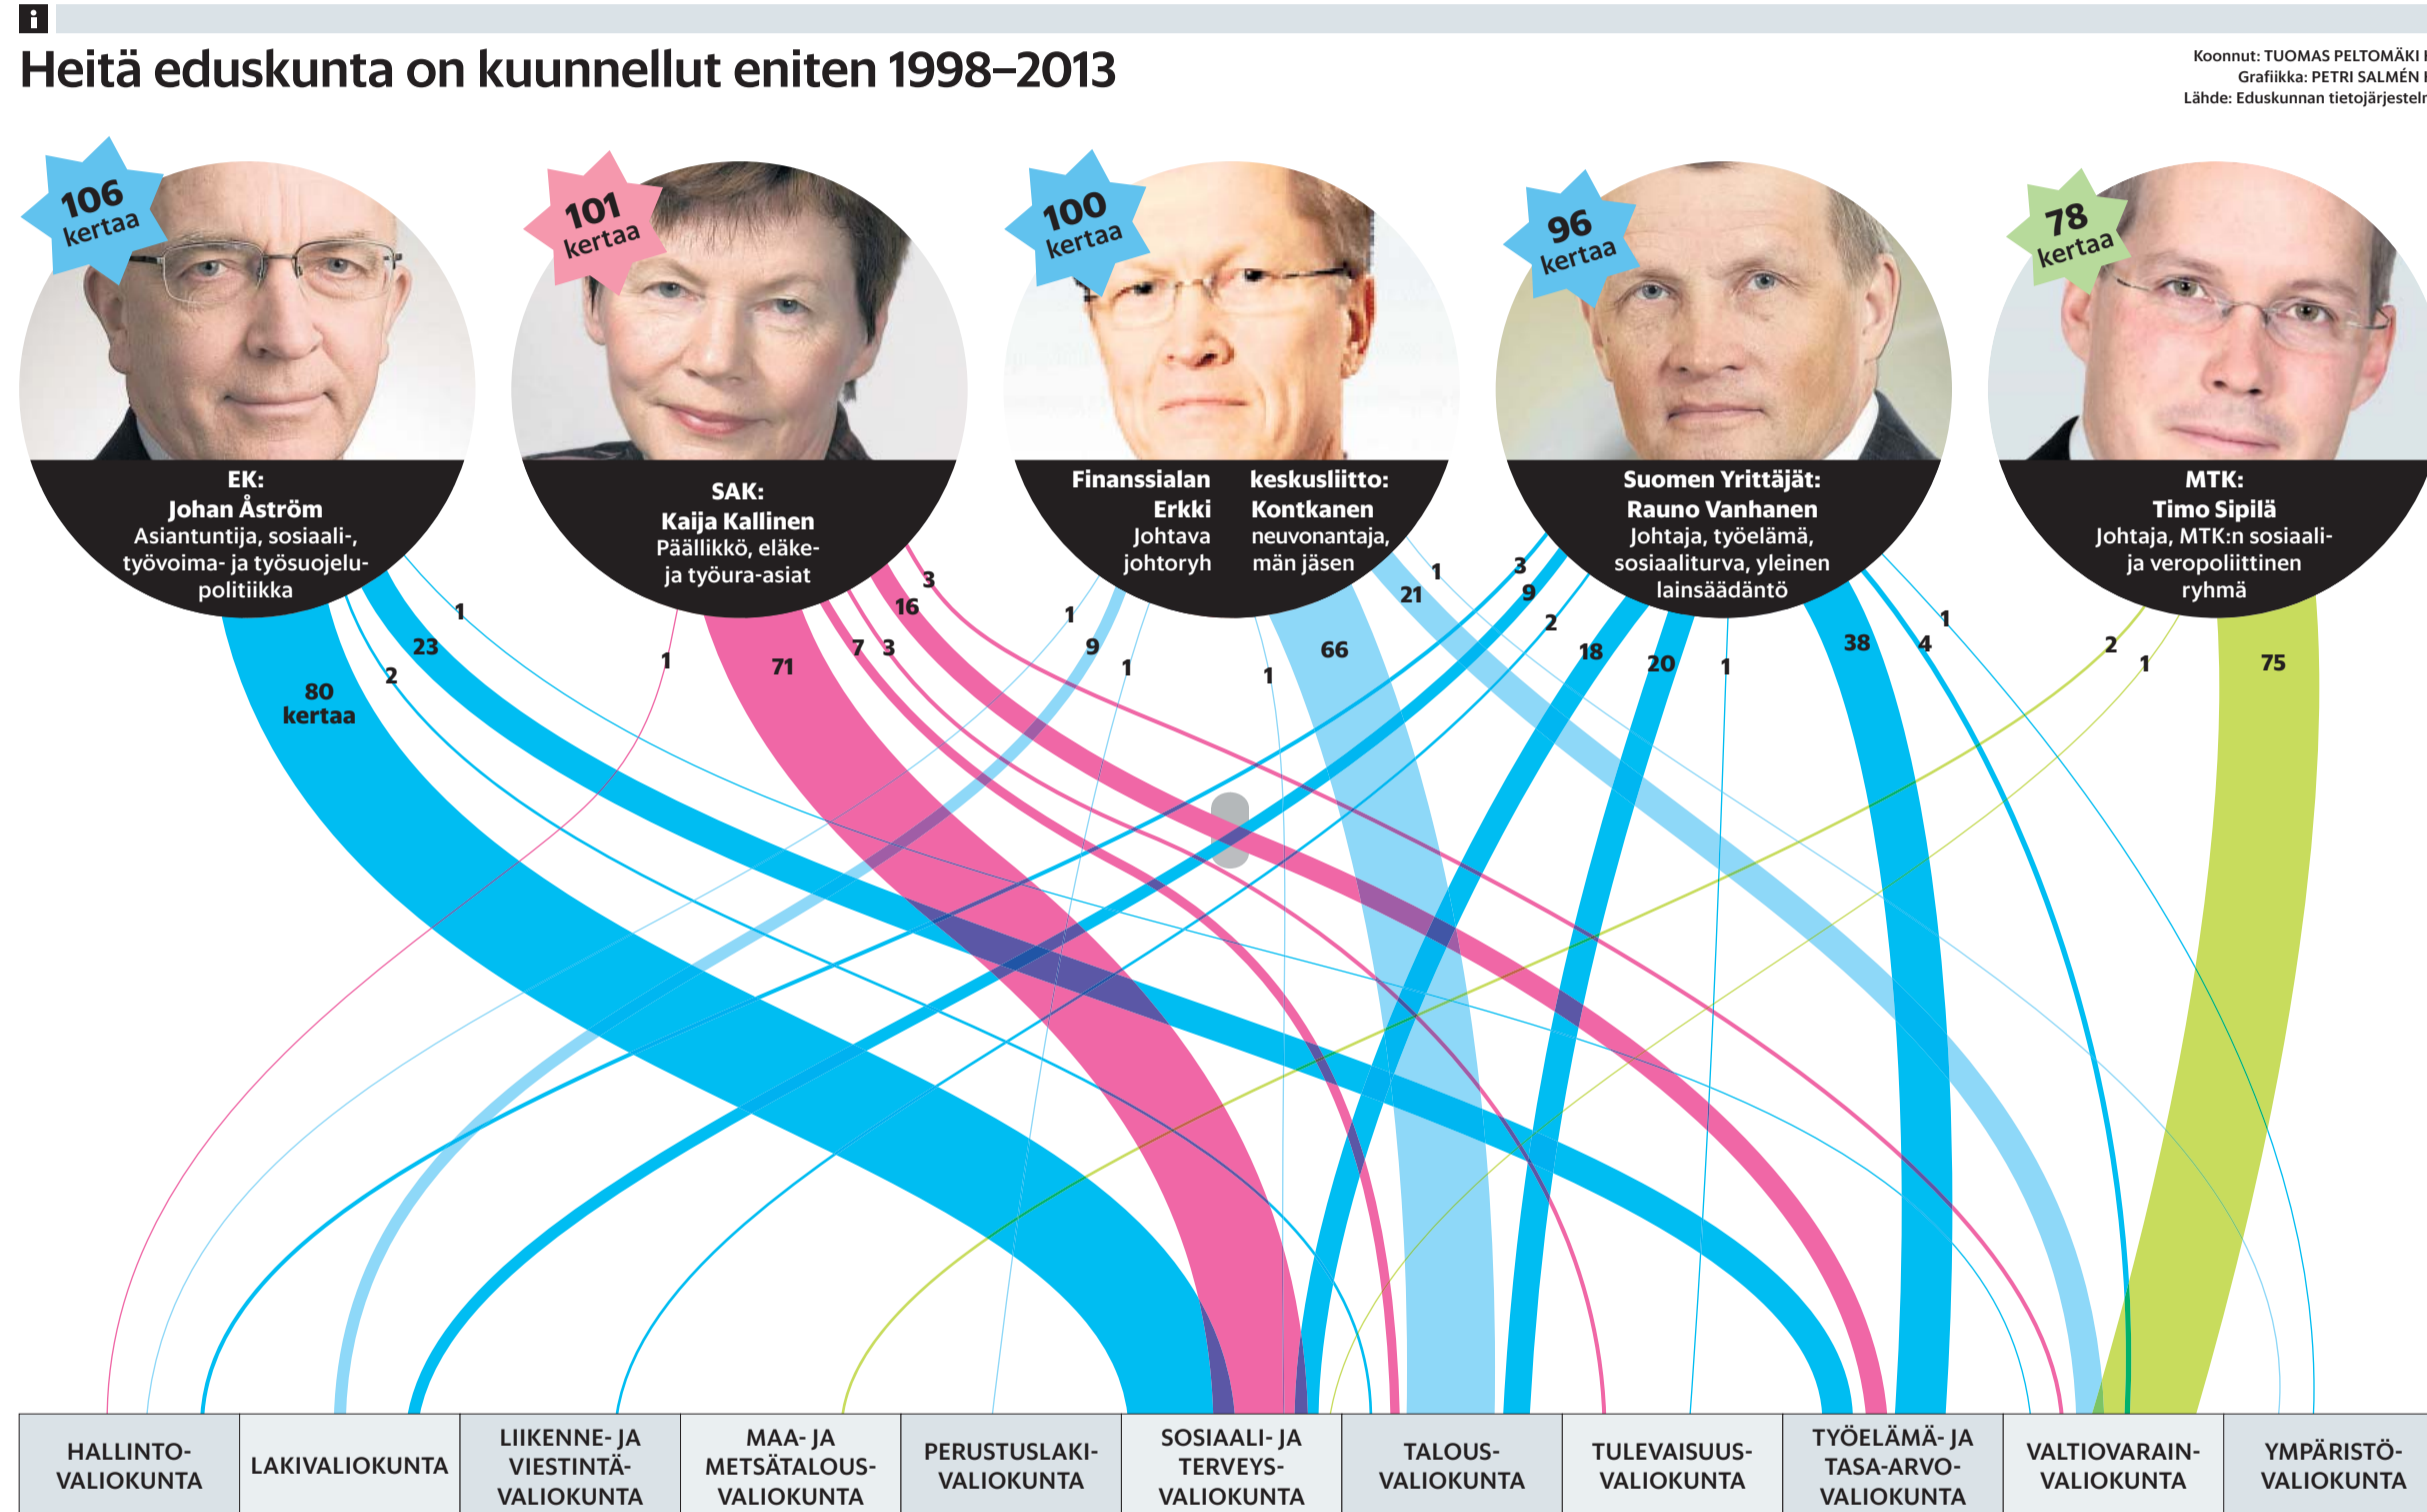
i

Heitä eduskunta on kuunnellut eniten 1998–2013

Koonnut: TUOMAS PELTOMÄKI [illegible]
Grafiikka: PETRI SALMÉN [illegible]
Lähde: Eduskunnan tietojärjestel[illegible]

106 kertaa

EK:
Johan Åström
Asiantuntija, sosiaali-, työvoima- ja työsuojelupolitiikka

101 kertaa

SAK:
Kaija Kallinen
Päällikkö, eläke- ja työura-asiat

100 kertaa

Finanssialan keskusliitto:
Erkki Kontkanen
Johtava neuvonantaja, johtoryhmän jäsen

96 kertaa

Suomen Yrittäjät:
Rauno Vanhanen
Johtaja, työelämä, sosiaaliturva, yleinen lainsäädäntö

78 kertaa

MTK:
Timo Sipilä
Johtaja, MTK:n sosiaali- ja veropoliittinen ryhmä

80 kertaa
23
2
1
1
71
7
3
16
3
1
9
1
1
66
21
1
3
9
2
18
20
1
38
4
1
2
1
75

| HALLINTO-VALIOKUNTA | LAKIVALIOKUNTA | LIIKENNE- JA VIESTINTÄ-VALIOKUNTA | MAA- JA METSÄTALOUS-VALIOKUNTA | PERUSTUSLAKI-VALIOKUNTA | SOSIAALI- JA TERVEYS-VALIOKUNTA | TALOUS-VALIOKUNTA | TULEVAISUUS-VALIOKUNTA | TYÖELÄMÄ- JA TASA-ARVO-VALIOKUNTA | VALTIOVARAIN-VALIOKUNTA | YMPÄRISTÖ-VALIOKUNTA |
|---|---|---|---|---|---|---|---|---|---|---|